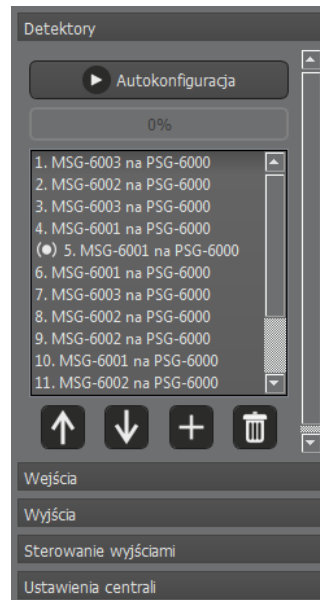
Detektory

Autokonfiguracja

0%

1. MSG-6003 na PSG-6000
2. MSG-6002 na PSG-6000
3. MSG-6003 na PSG-6000
4. MSG-6001 na PSG-6000
(●) 5. MSG-6001 na PSG-6000
6. MSG-6001 na PSG-6000
7. MSG-6003 na PSG-6000
8. MSG-6002 na PSG-6000
9. MSG-6002 na PSG-6000
10. MSG-6001 na PSG-6000
11. MSG-6002 na PSG-6000

Wejścia

Wyjścia

Sterowanie wyjściami

Ustawienia centrali